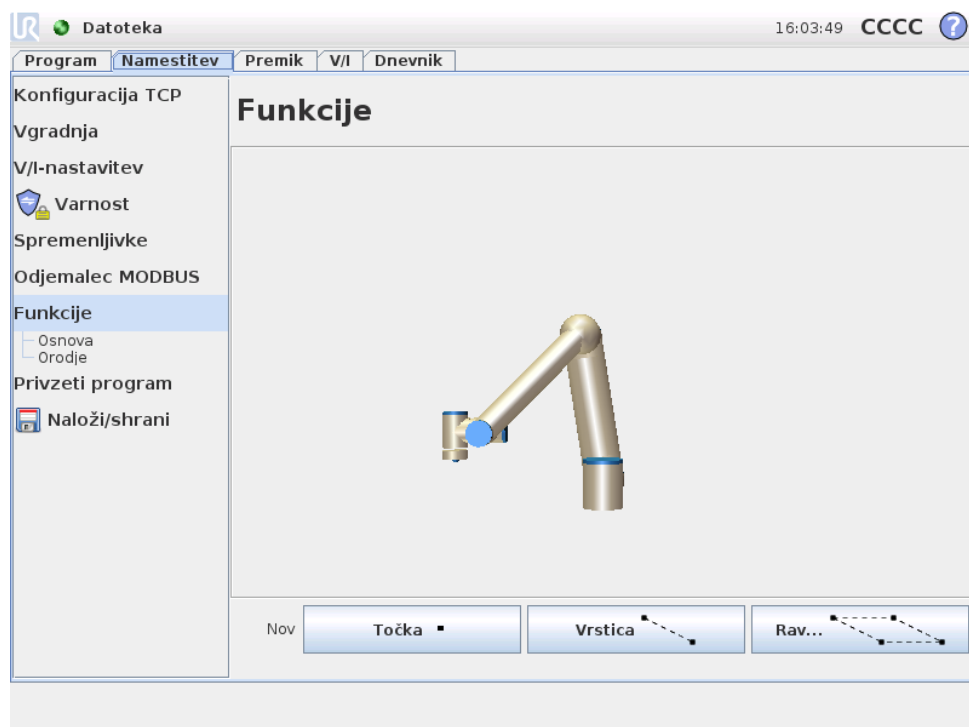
Datoteka

16:03:49 CCCC

Program | Namestitev | Premik | V/I | Dnevnik

Konfiguracija TCP

Vgradnja

V/I-nastavitev

Varnost

Spremenljivke

Odjemalec MODBUS

Funkcije

Osnova

Orodje

Privzeti program

Naloži/shrani

Funkcije

Nov

Točka

Vrstica

Rav...